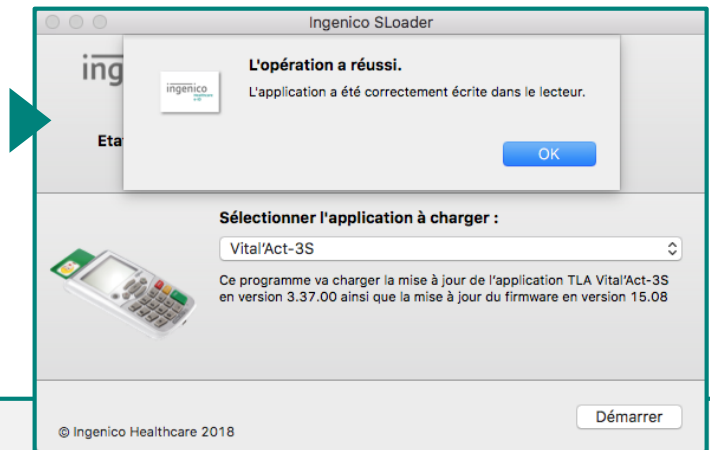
Ingenico SLoader

ing

Eta

ingenico

L'opération a réussi.

L'application a été correctement écrite dans le lecteur.

OK

Sélectionner l'application à charger :

Vital'Act-3S

Ce programme va charger la mise à jour de l'application TLA Vital'Act-3S en version 3.37.00 ainsi que la mise à jour du firmware en version 15.08

Démarrer

© Ingenico Healthcare 2018